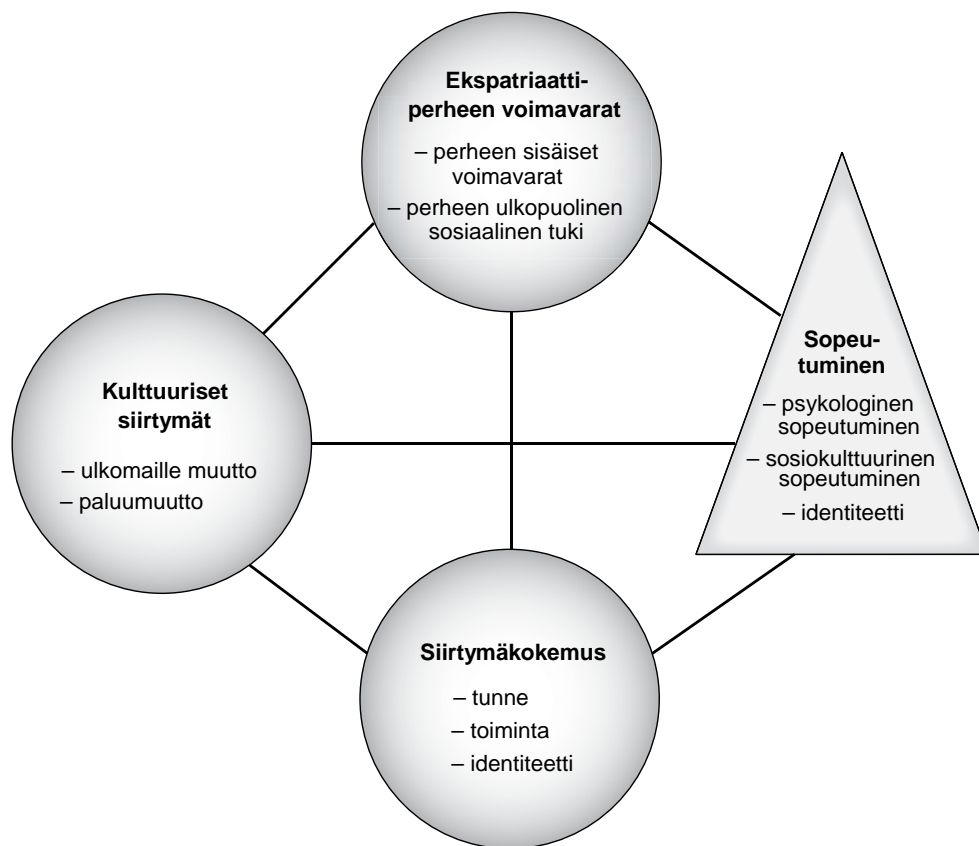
**Ekspatriaatti-perheen voimavarat**

– perheen sisäiset voimavarat

– perheen ulkopuolinen sosiaalinen tuki

**Kulttuuriset siirtymät**

– ulkomaille muutto

– paluumuutto

**Sopeutuminen**

– psykologinen sopeutuminen

– sosiokulttuurinen sopeutuminen

– identiteetti

**Siirtymäkokemus**

– tunne

– toiminta

– identiteetti